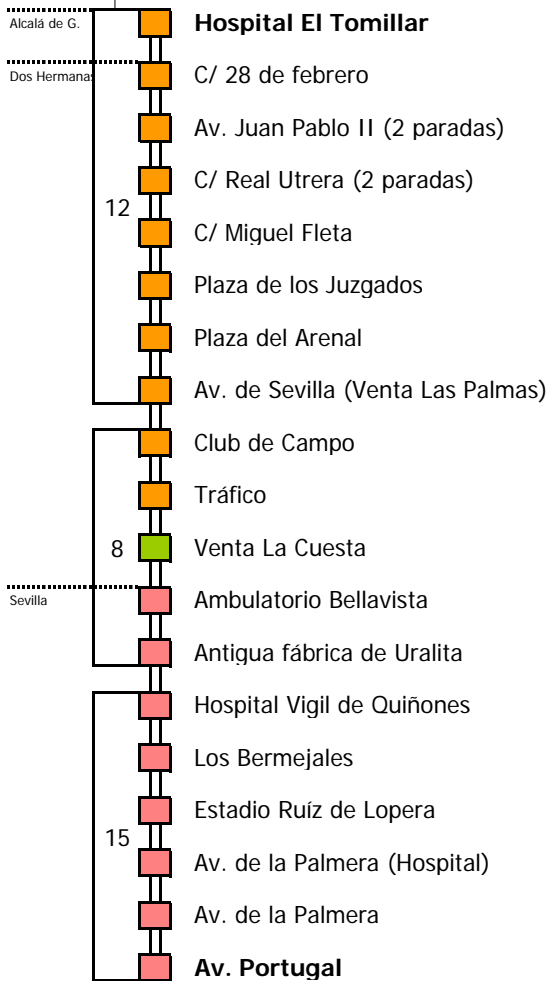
Alcalá de G.
Hospital El Tomillar
Dos Hermanas
C/ 28 de febrero
Av. Juan Pablo II (2 paradas)
C/ Real Utrera (2 paradas)
12
C/ Miguel Fleta
Plaza de los Juzgados
Plaza del Arenal
Av. de Sevilla (Venta Las Palmas)
Club de Campo
Tráfico
8
Venta La Cuesta
Sevilla
Ambulatorio Bellavista
Antigua fábrica de Uralita
Hospital Vigil de Quiñones
Los Bermejales
Estadio Ruíz de Lopera
15
Av. de la Palmera (Hospital)
Av. de la Palmera
Av. Portugal